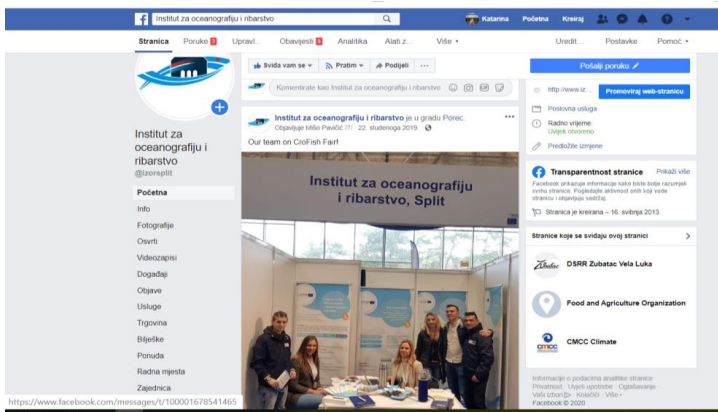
Institut za oceanografiju i ribarstvo
Katarina Početna Kreiraj

Stranica Poruke 2 Upravl... Obavijesti 6 Analitika Alati z... Više ▾ Uredit... Postavke Pomoć ▾

Institut za oceanografiju i ribarstvo
@izorsplit

Početna
Info
Fotografije
Osvrti
Videozapisi
Događaji
Objave
Usluge
Trgovina
Bilješke
Ponuda
Radna mjesta
Zajednica

Sviđa vam se ▾ Pratim ▾ Podijeli ···

Komentirate kao Institut za oceanografiju i ribarstvo

Institut za oceanografiju i ribarstvo je u gradu Porec.
Objavljuje Mišo Pavičić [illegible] · 22. studenoga 2019. ·

Our team on CroFish Fair!

Institut za oceanografiju i ribarstvo, Split

Pošalji poruku

http://www.iz... Promoviraj web-stranicu
Poslovna usluga
Radno vrijeme:
Uvijek otvoreno
Predložite izmjene

Transparentnost stranice Prikaži više
Facebook prikazuje informacije kako biste bolje razumjeli svrhu stranice. Pogledajte aktivnost osoba koje vode stranicu i objavljuju sadržaj.
Stranica je kreirana – 16. svibnja 2013.

Stranice koje se sviđaju ovoj stranici

DSRR Zubatac Vela Luka
Food and Agriculture Organization
CMCC Climate

Informacije o podacima analitike stranice
Privatnost · Uvjeti upotrebe · Oglašavanje · Vaši izbori · Kolačići · Više ·
Facebook © 2020

https://www.facebook.com/messages/t/100001678541465